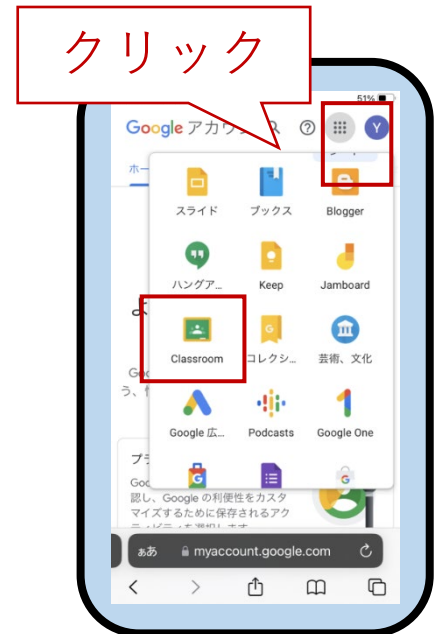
クリック

51%

Google アカウント

Y

ホー

スライド

ブックス

Blogger

ハングア...

Keep

Jamboard

Classroom

コレクシ...

芸術、文化

Google 広...

Podcasts

Google One

Goo

う、

プラ

Goo
認し、Google の利便性をカスタマイズするために保存されるアクティビティを選択します

ぁあ

myaccount.google.com